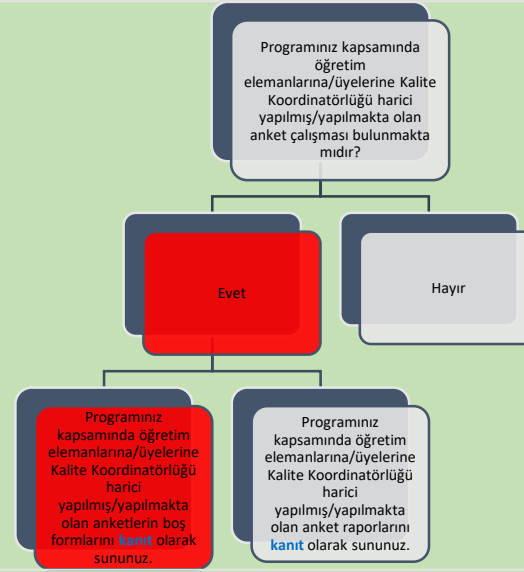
Programınız kapsamında öğretim elemanlarına/üyelerine Kalite Koordinatörlüğü harici yapılmış/yapılmakta olan anket çalışması bulunmakta mıdır?

Evet

Hayır

Programınız kapsamında öğretim elemanlarına/üyelerine Kalite Koordinatörlüğü harici yapılmış/yapılmakta olan anketlerin boş formlarını kanıt olarak sununuz.

Programınız kapsamında öğretim elemanlarına/üyelerine Kalite Koordinatörlüğü harici yapılmış/yapılmakta olan anket raporlarını kanıt olarak sununuz.